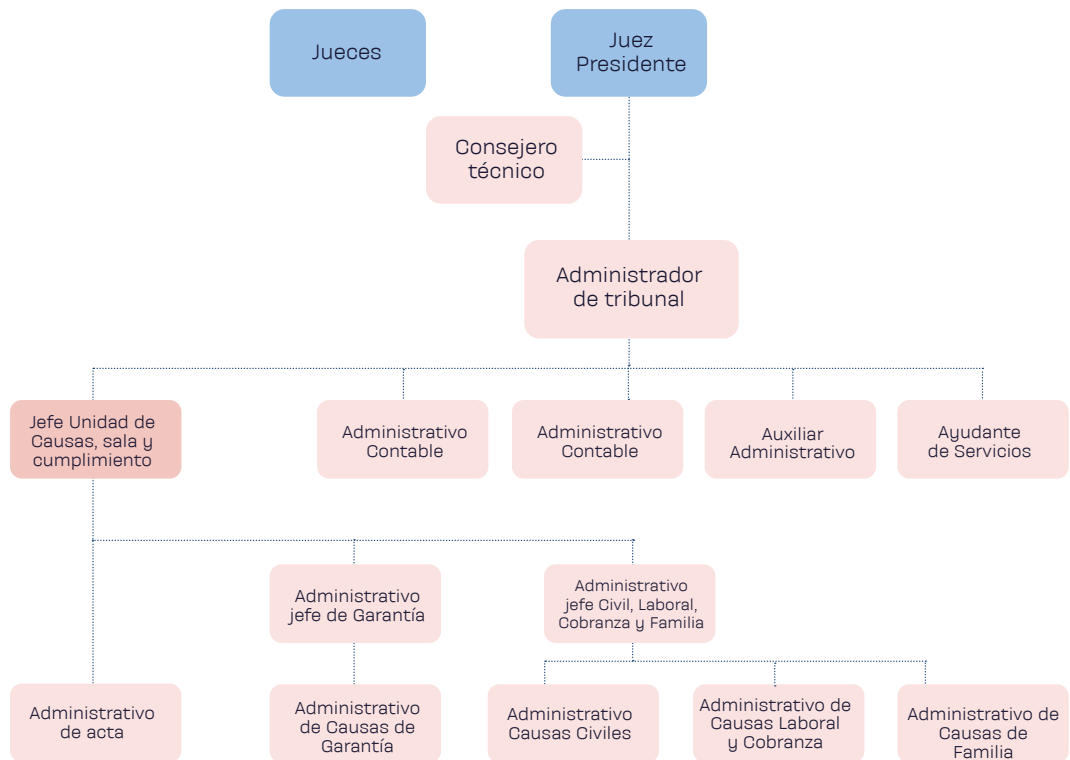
Jueces

Juez Presidente

Consejero técnico

Administrador de tribunal

Jefe Unidad de Causas, sala y cumplimiento

Administrativo Contable

Administrativo Contable

Auxiliar Administrativo

Ayudante de Servicios

Administrativo jefe de Garantía

Administrativo jefe Civil, Laboral, Cobranza y Familia

Administrativo de acta

Administrativo de Causas de Garantía

Administrativo Causas Civiles

Administrativo de Causas Laboral y Cobranza

Administrativo de Causas de Familia